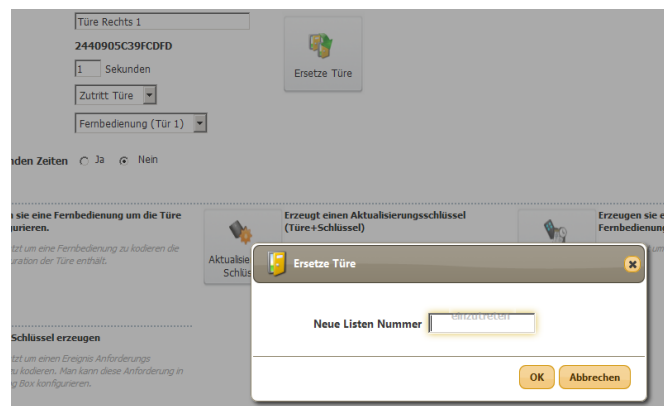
Türe Rechts 1

2440905C39FCDFD

1 Sekunden

Zutritt Türe

Fernbedienung (Tür 1)

Ersetze Türe

nden Zeiten Ja Nein

n sie eine Fernbedienung um die Türe urieren.

tzt um eine Fernbedienung zu kodieren die uration der Türe enthält.

Aktualisie Schlüs

Erzeugt einen Aktualisierungsschlüssel (Türe+Schlüssel)

Erzeugen sie e Fernbedienun

Schlüssel erzeugen

tzt um einen Ereignis Anforderungs u kodieren. Man kann diese Anforderung in g Box konfigurieren.

Ersetze Türe

Neue Listen Nummer einzutreten

OK Abbrechen